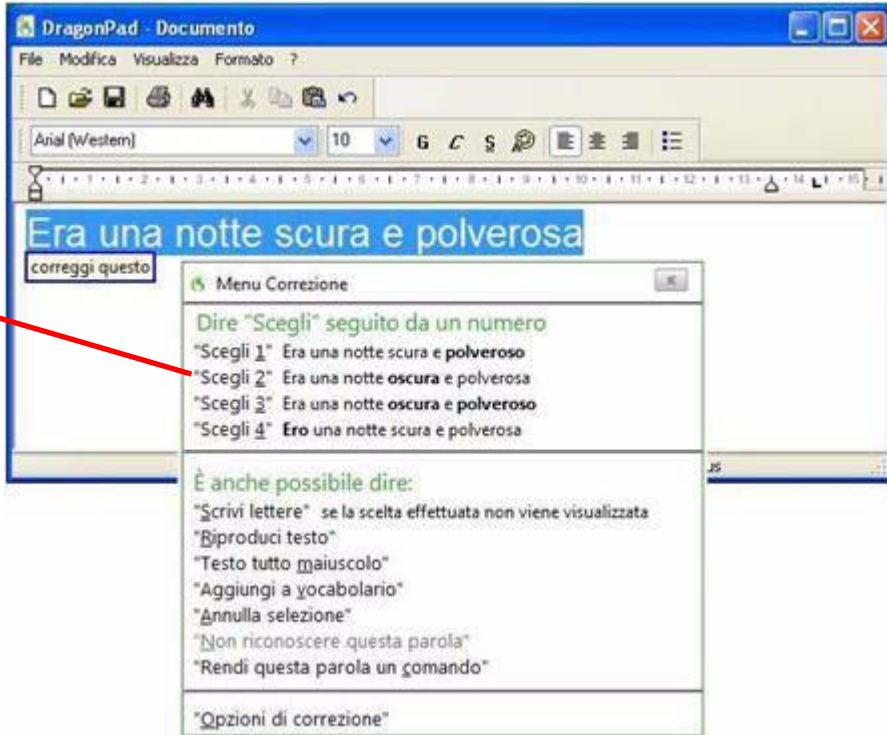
DragonPad - Documento

File Modifica Visualizza Formato ?

Arial (Western) 10 G C S

Era una notte scura e polverosa

correggi questo

Menu Correzione

Dire "Scegli" seguito da un numero

"Scegli 1" Era una notte scura e **polveroso**

"Scegli 2" Era una notte **oscura** e polverosa

"Scegli 3" Era una notte **oscura** e **polveroso**

"Scegli 4" **Ero** una notte scura e polverosa

È anche possibile dire:

"Scrivi lettere" se la scelta effettuata non viene visualizzata

"Riproduci testo"

"Testo tutto maiuscolo"

"Aggiungi a vocabolario"

"Annulla selezione"

"Non riconoscere questa parola"

"Rendi questa parola un comando"

"Opzioni di correzione"